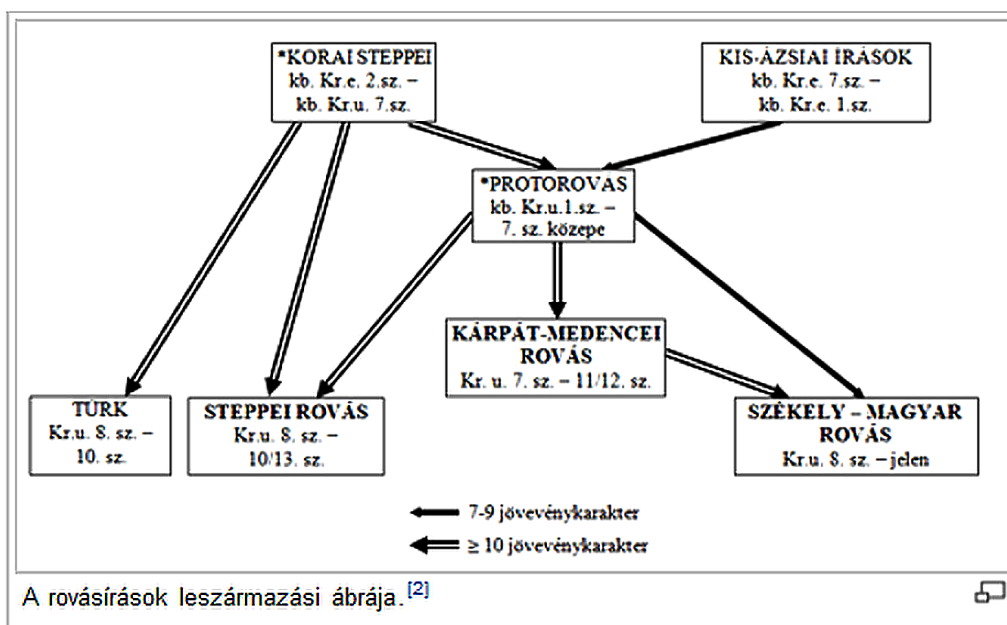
*KORAI STEPPEI
kb. Kr.e. 2.sz. –
kb. Kr.u. 7.sz.

KIS-ÁZSIAI ÍRÁSOK
kb. Kr.e. 7.sz. –
kb. Kr.e. 1.sz.

*PROTOROVÁS
kb. Kr.u.1.sz. –
7. sz. közepe

KÁRPÁT-MEDENCEI ROVÁS
Kr. u. 7. sz. – 11/12. sz.

TÜRK
Kr.u. 8. sz. –
10. sz.

STEPPEI ROVÁS
Kr.u. 8. sz. –
10/13. sz.

SZÉKELY – MAGYAR ROVÁS
Kr.u. 8. sz. – jelen

7-9 jövevénykarakter

≥ 10 jövevénykarakter

A rovásírások leszármazási ábrája.$^{[2]}$